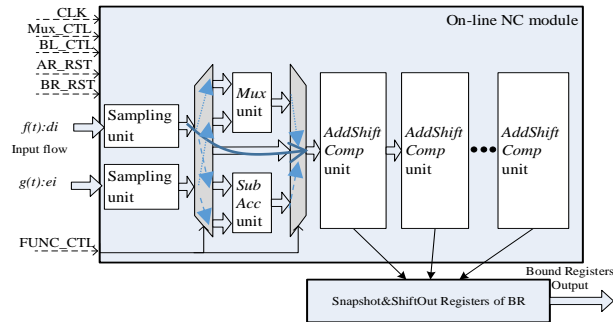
CLK
Mux_CTL
BL_CTL
AR_RST
BR_RST
On-line NC module
Sampling unit
$f(t)$:di
Input flow
Sampling unit
$g(t)$:ei
FUNC_CTL
Mux unit
Sub Acc unit
AddShift Comp unit
AddShift Comp unit
AddShift Comp unit
Bound Registers Output
Snapshot&ShiftOut Registers of BR